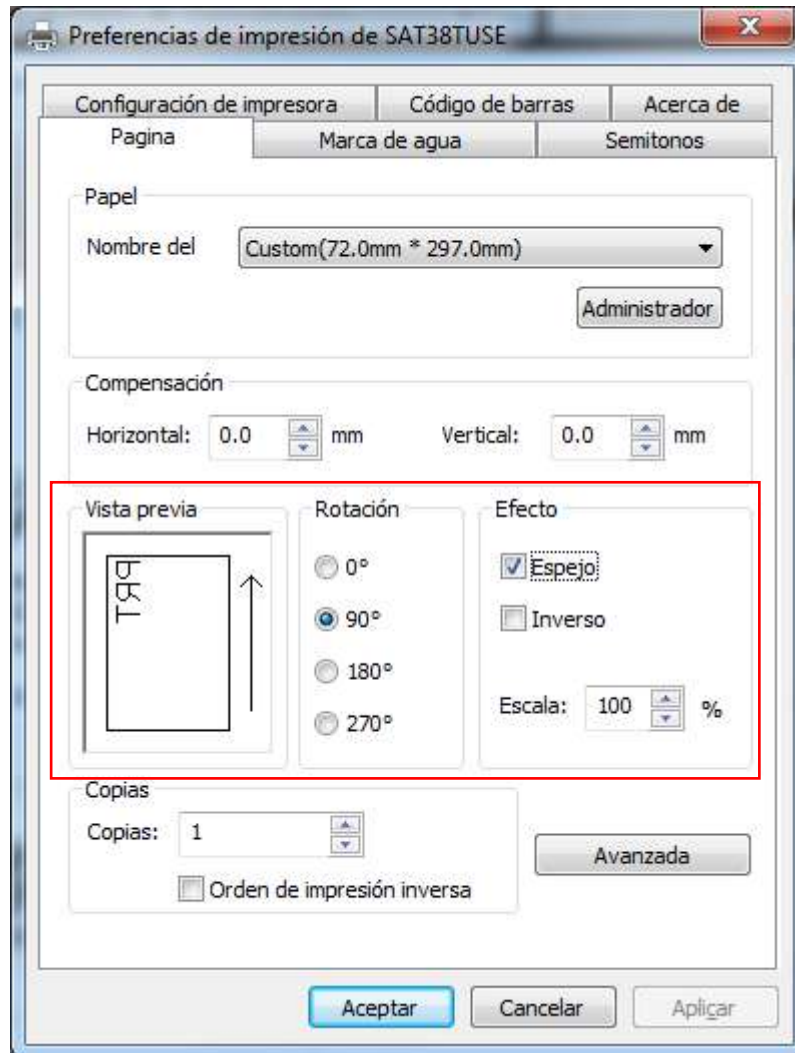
Preferencias de impresión de SAT38TUSE

Configuración de impresora
Código de barras
Acerca de
Pagina
Marca de agua
Semitonos

Papel
Nombre del
Custom(72.0mm * 297.0mm)
Administrador

Compensación
Horizontal: 0.0 mm
Vertical: 0.0 mm

Vista previa
Rotación
0°
90°
180°
270°
Efecto
Espejo
Inverso
Escala: 100 %

Copias
Copias: 1
Orden de impresión inversa
Avanzada

Aceptar
Cancelar
Aplicar